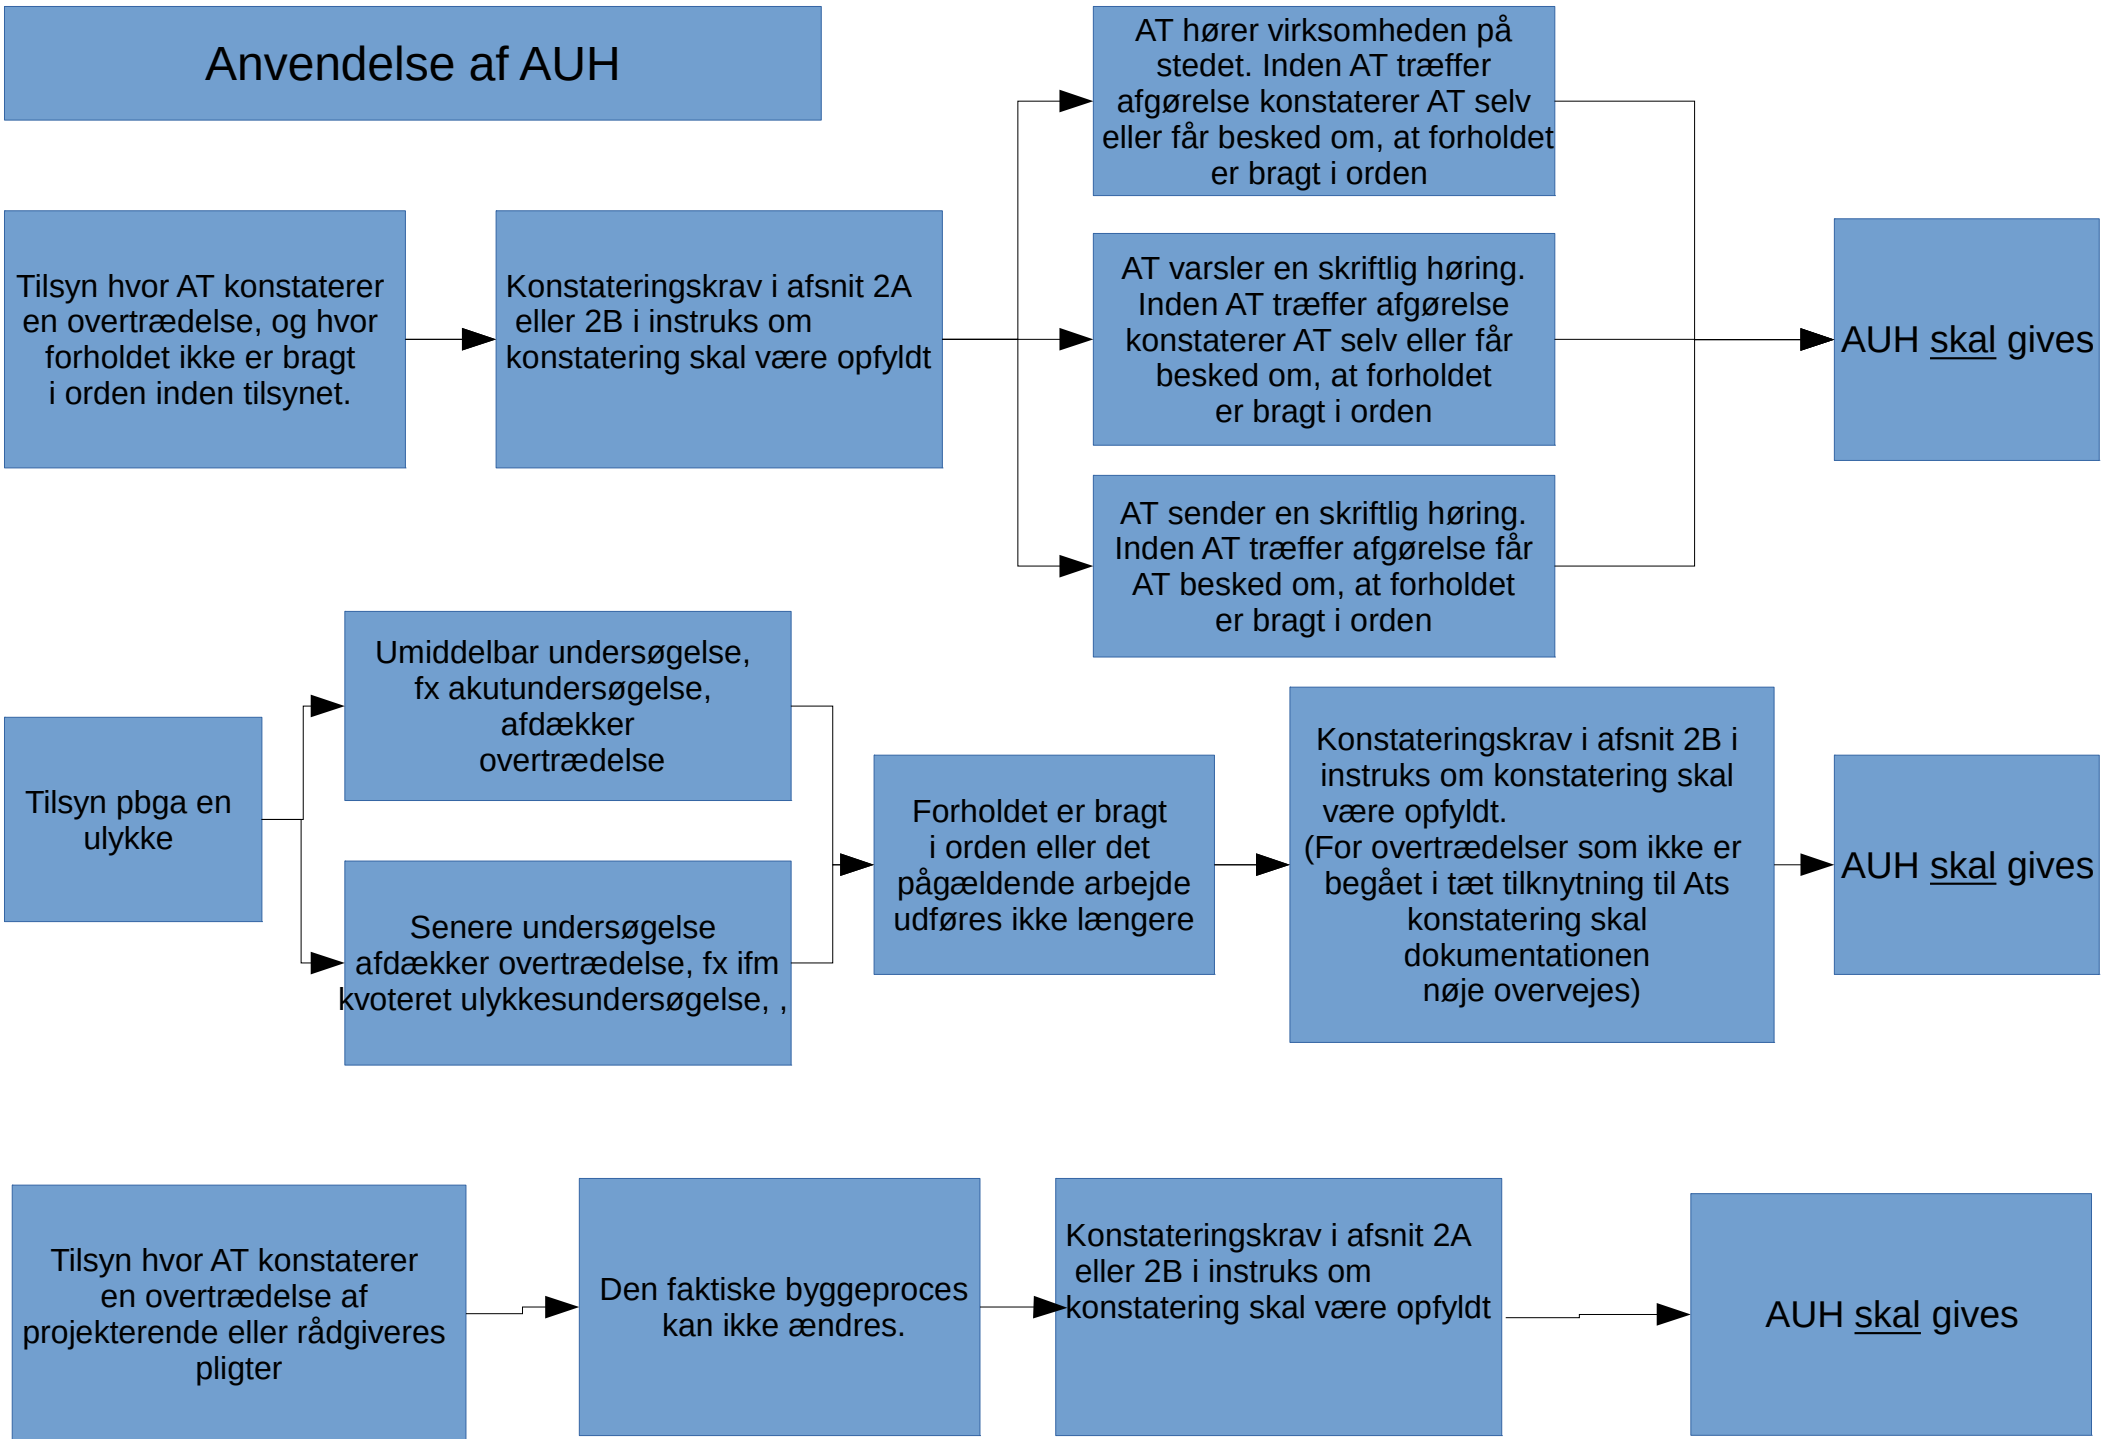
Anvendelse af AUH

Tilsyn hvor AT konstaterer en overtrædelse, og hvor forholdet ikke er bragt i orden inden tilsynet.

Konstateringskrav i afsnit 2A eller 2B i instruks om konstatering skal være opfyldt

AT hører virksomheden på stedet. Inden AT træffer afgørelse konstaterer AT selv eller får besked om, at forholdet er bragt i orden

AT varsler en skriftlig høring. Inden AT træffer afgørelse konstaterer AT selv eller får besked om, at forholdet er bragt i orden

AT sender en skriftlig høring. Inden AT træffer afgørelse får AT besked om, at forholdet er bragt i orden

AUH skal gives

Tilsyn pbga en ulykke

Umiddelbar undersøgelse, fx akutundersøgelse, afdækker overtrædelse

Senere undersøgelse afdækker overtrædelse, fx ifm kvoteret ulykkesundersøgelse, ,

Forholdet er bragt i orden eller det pågældende arbejde udføres ikke længere

Konstateringskrav i afsnit 2B i instruks om konstatering skal være opfyldt.
(For overtrædelser som ikke er begået i tæt tilknytning til Ats konstatering skal dokumentationen nøje overvejes)

AUH skal gives

Tilsyn hvor AT konstaterer en overtrædelse af projekterende eller rådgiveres pligter

Den faktiske byggeproces kan ikke ændres.

Konstateringskrav i afsnit 2A eller 2B i instruks om konstatering skal være opfyldt

AUH skal gives